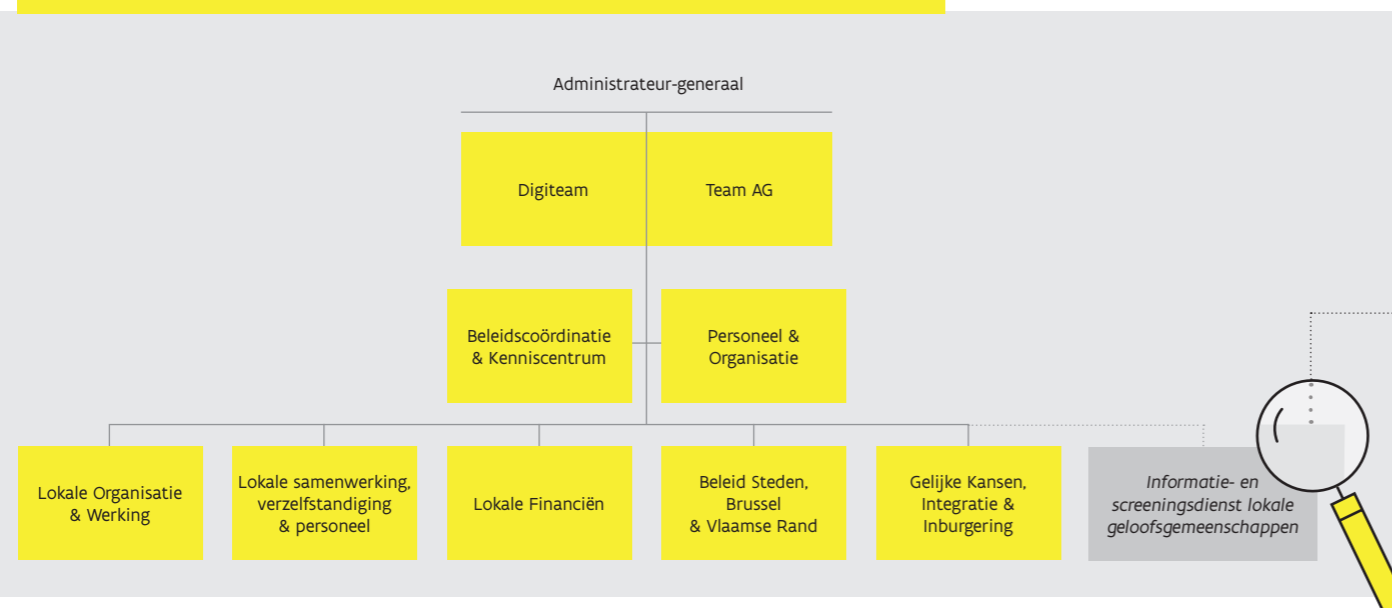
Administrateur-generaal

Digiteam

Team AG

Beleidscoördinatie & Kenniscentrum

Personeel & Organisatie

Lokale Organisatie & Werking

Lokale samenwerking, verzelfstandiging & personeel

Lokale Financiën

Beleid Steden, Brussel & Vlaamse Rand

Gelijke Kansen, Integratie & Inburgering

Informatie- en screeningsdienst lokale geloofsgemeenschappen